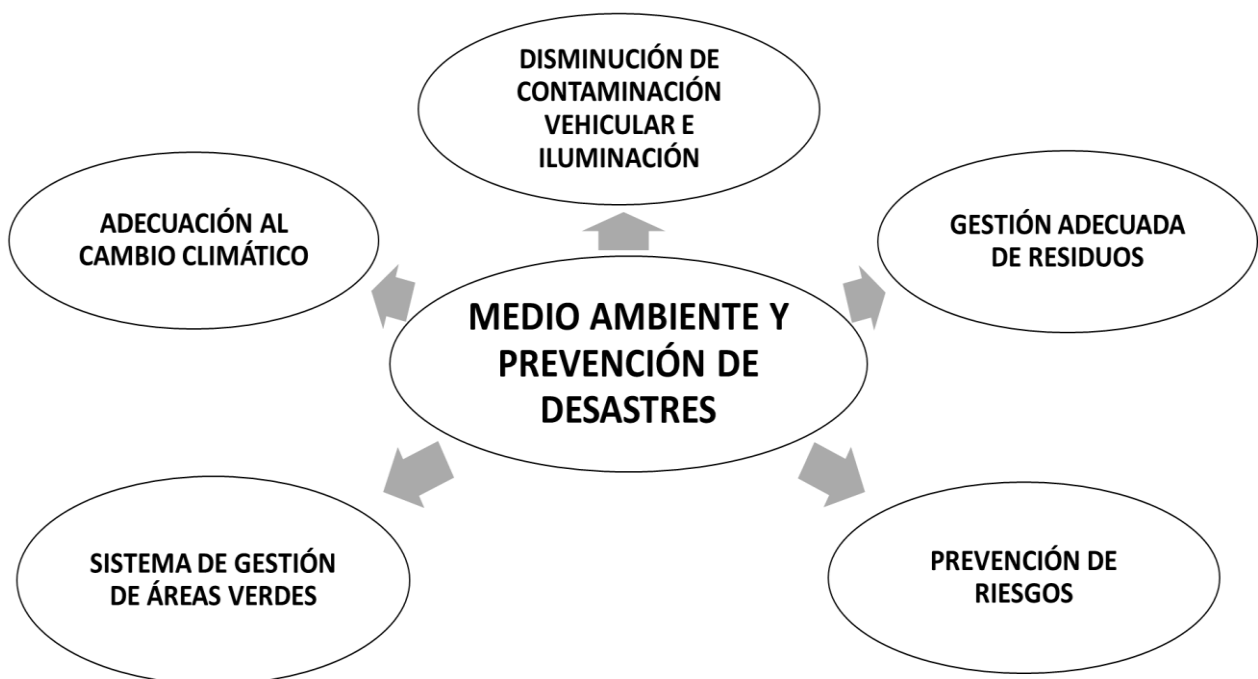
MEDIO AMBIENTE Y PREVENCIÓN DE DESASTRES

DISMINUCIÓN DE CONTAMINACIÓN VEHICULAR E ILUMINACIÓN

ADECUACIÓN AL CAMBIO CLIMÁTICO

GESTIÓN ADECUADA DE RESIDUOS

SISTEMA DE GESTIÓN DE ÁREAS VERDES

PREVENCIÓN DE RIESGOS